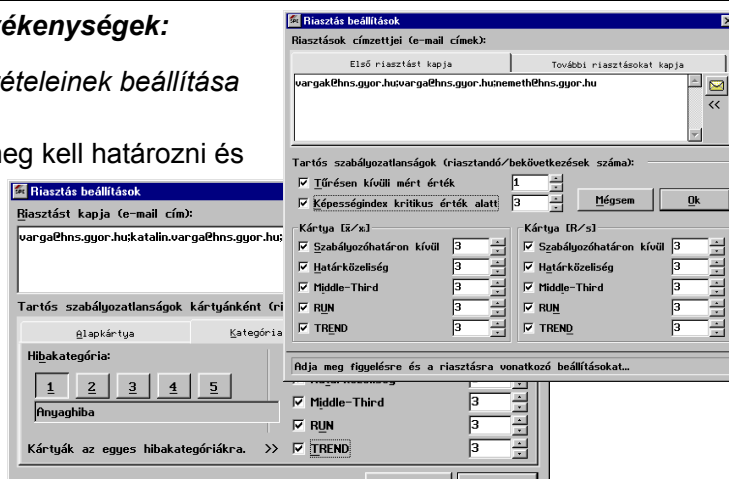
*ékenységek:*

*ételeinek beállítása*

eg kell határozni és

Riasztás beállítások

Riasztások címzettjei (e-mail címek):

Első riasztást kapja | További riasztásokat kapja

vargak@hns.gyor.hu;varga@hns.gyor.hu;nemeth@hns.gyor.hu

<<

Tartós szabályozatlanságok (riasztandó/bekövetkezések száma):

☑ Tűrésen kívüli mért érték 1

☑ Képességindex kritikus érték alatt 3

Mégsem

Ok

Kártya [x̄/x]

☑ Szabályozóhatáron kívül 3

☑ Határközeliség 3

☑ Middle-Third 3

☑ RUN 3

☑ TREND 3

Kártya [R/s]

☑ Szabályozóhatáron kívül 3

☑ Határközeliség 3

☑ Middle-Third 3

☑ RUN 3

☑ TREND 3

Adja meg figyelésre és a riasztásra vonatkozó beállításokat...

Riasztás beállítások

Riasztást kapja (e-mail cím):

varga@hns.gyor.hu;katalin.varga@hns.gyor.hu;

Tartós szabályozatlanságok kártyánként (ri

Alapkártya | Kategória

Hibakategória:

1 2 3 4 5

Anyaghiba

☑ Middle-Third 3

☑ RUN 3

☑ TREND 3

Kártyák az egyes hibakategóriákra. >>